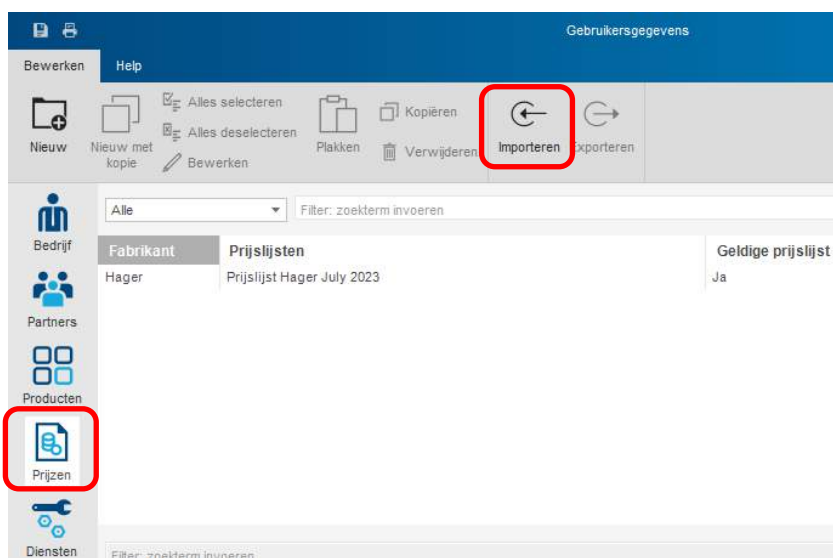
Gebruikersgegevens

Bewerken Help

Nieuw
Nieuw met kopie
Alles selecteren
Alles deselecteren
Bewerken
Plakken
Kopiëren
Verwijderen
Importeren
Exporteren

Bedrijf
Partners
Producten
Prijzen
Diensten

Alle
Filter: zoekterm invoeren

| Fabrikant | Prijslijsten | Geldige prijslijst |
|---|---|---|
| Hager | Prijslijst Hager July 2023 | Ja |

Filter: zoekterm invoeren